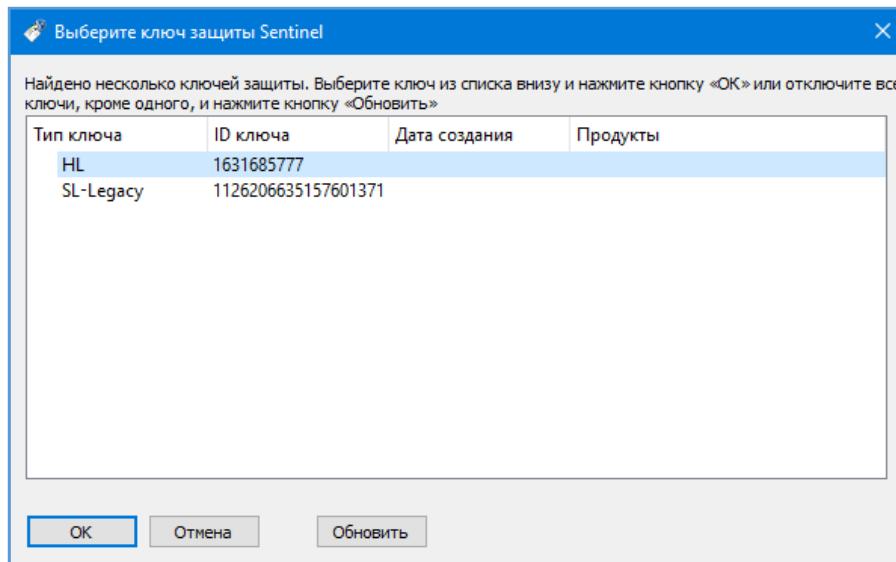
Выберите ключ защиты Sentinel

Найдено несколько ключей защиты. Выберите ключ из списка внизу и нажмите кнопку «ОК» или отключите все ключи, кроме одного, и нажмите кнопку «Обновить»

| Тип ключа | ID ключа | Дата создания | Продукты |
|---|---|---|---|
| HL | 1631685777 | | |
| SL-Legacy | 1126206635157601371 | | |

OK
Отмена
Обновить